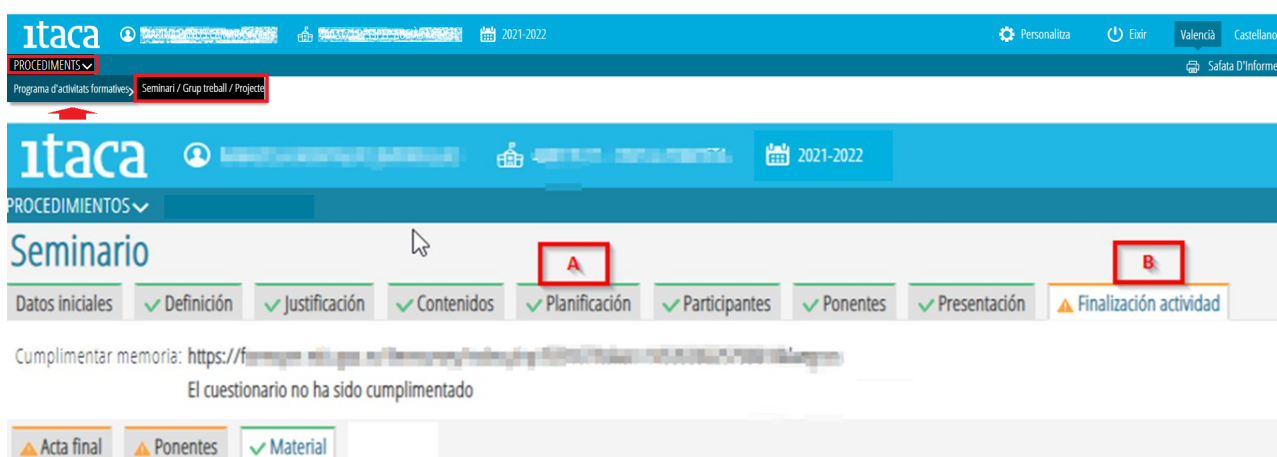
itaca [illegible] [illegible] 2021-2022 Personalitza Eixir València Castellano

PROCEDIMENTS

Safata D'Informe

Programa d'activitats formatives > Seminari / Grup treball / Projecte

itaca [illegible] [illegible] 2021-2022

PROCEDIMIENTOS

Seminario

A

B

Datos iniciales | Definición | Justificación | Contenidos | Planificación | Participantes | Ponentes | Presentación | Finalización actividad

Cumplimentar memoria: https://f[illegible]

El cuestionario no ha sido cumplimentado

Acta final | Ponentes | Material